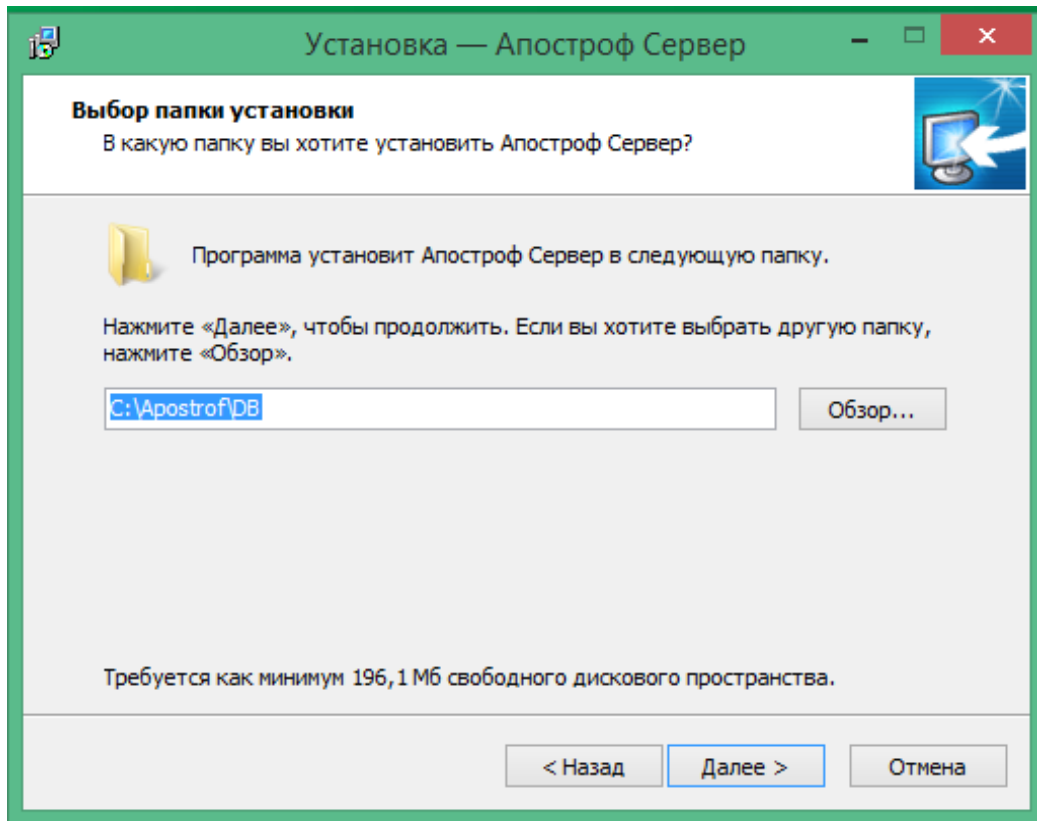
Установка — Апостроф Сервер

Выбор папки установки
В какую папку вы хотите установить Апостроф Сервер?

Программа установит Апостроф Сервер в следующую папку.

Нажмите «Далее», чтобы продолжить. Если вы хотите выбрать другую папку, нажмите «Обзор».

C:\Apostrof\DB

Обзор...

Требуется как минимум 196,1 Мб свободного дискового пространства.

< Назад

Далее >

Отмена